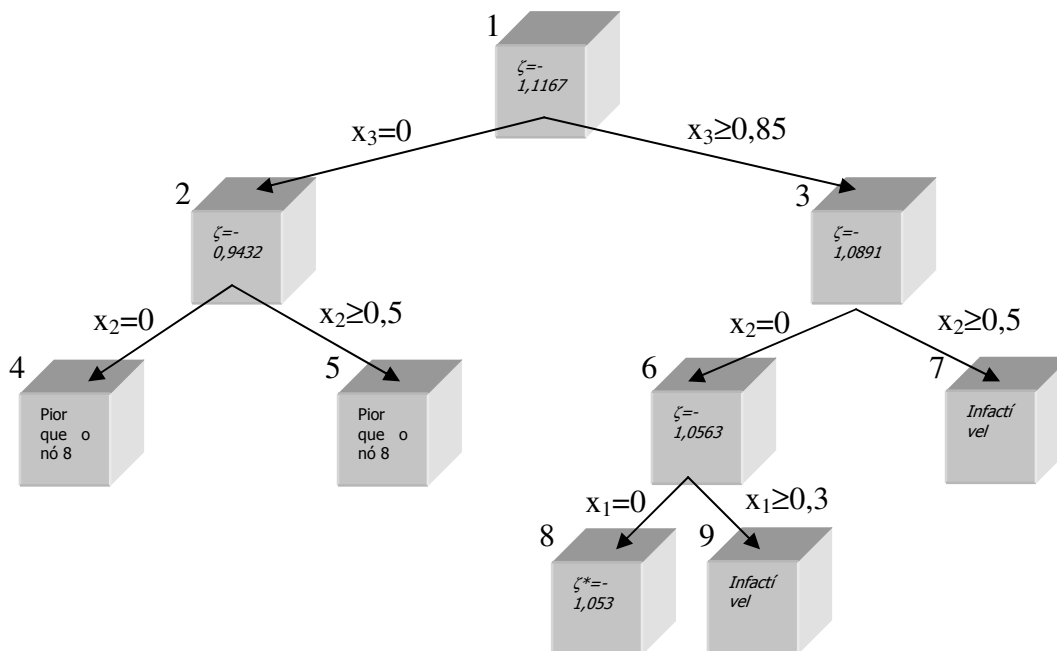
1

$\zeta$=-1,1167

$x_3$=0

$x_3$≥0,85

2

$\zeta$=-0,9432

3

$\zeta$=-1,0891

$x_2$=0

$x_2$≥0,5

$x_2$=0

$x_2$≥0,5

4

Pior que o nó 8

5

Pior que o nó 8

6

$\zeta$=-1,0563

7

Infactí vel

$x_1$=0

$x_1$≥0,3

8

$\zeta$*=-1,053

9

Infactí vel